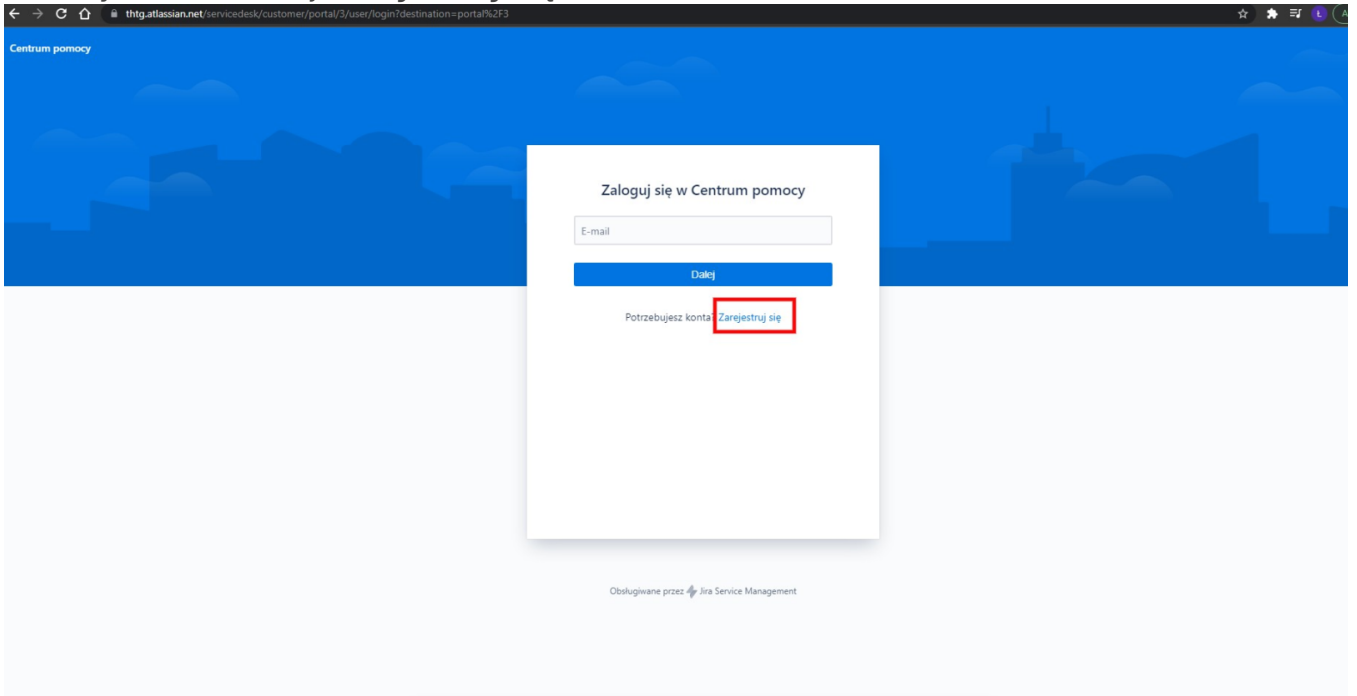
thtg.atlassian.net/servicedesk/customer/portal/3/user/login?destination=portal%2F3

Centrum pomocy

Zaloguj się w Centrum pomocy

E-mail

Dalej

Potrzebujesz konta? Zarejestruj się

Obsługiwane przez Jira Service Management